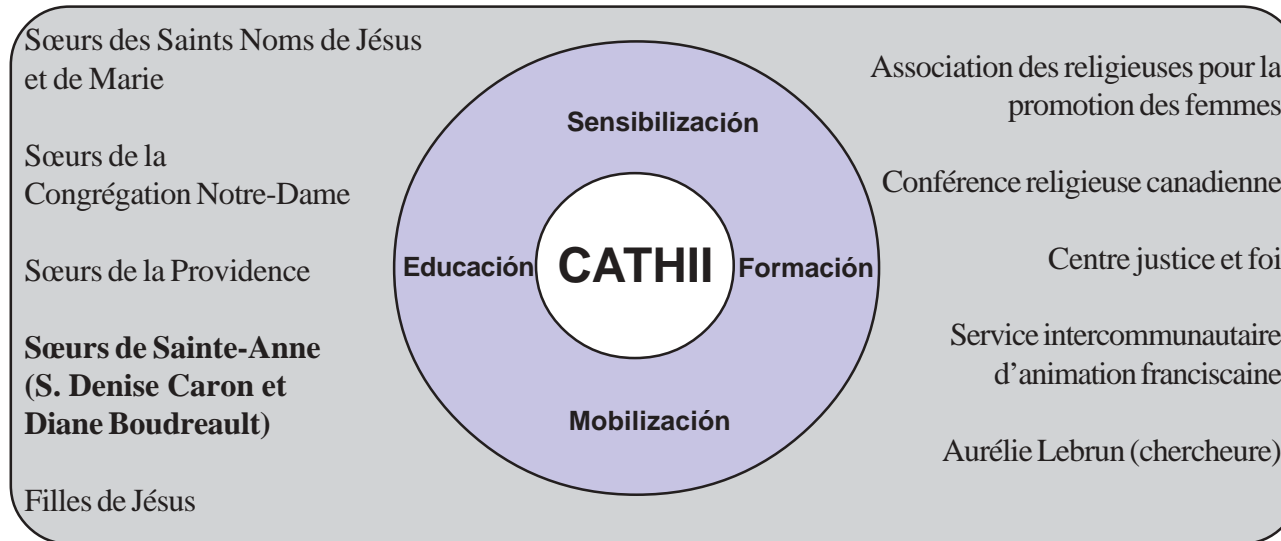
Sœurs des Saints Noms de Jésus et de Marie

Sœurs de la Congrégation Notre-Dame

Sœurs de la Providence

**Sœurs de Sainte-Anne (S. Denise Caron et Diane Boudreault)**

Filles de Jésus

Sensibilización

Educación

CATHII

Formación

Mobilización

Association des religieuses pour la promotion des femmes

Conférence religieuse canadienne

Centre justice et foi

Service intercommunautaire d'animation franciscaine

Aurélie Lebrun (chercheure)